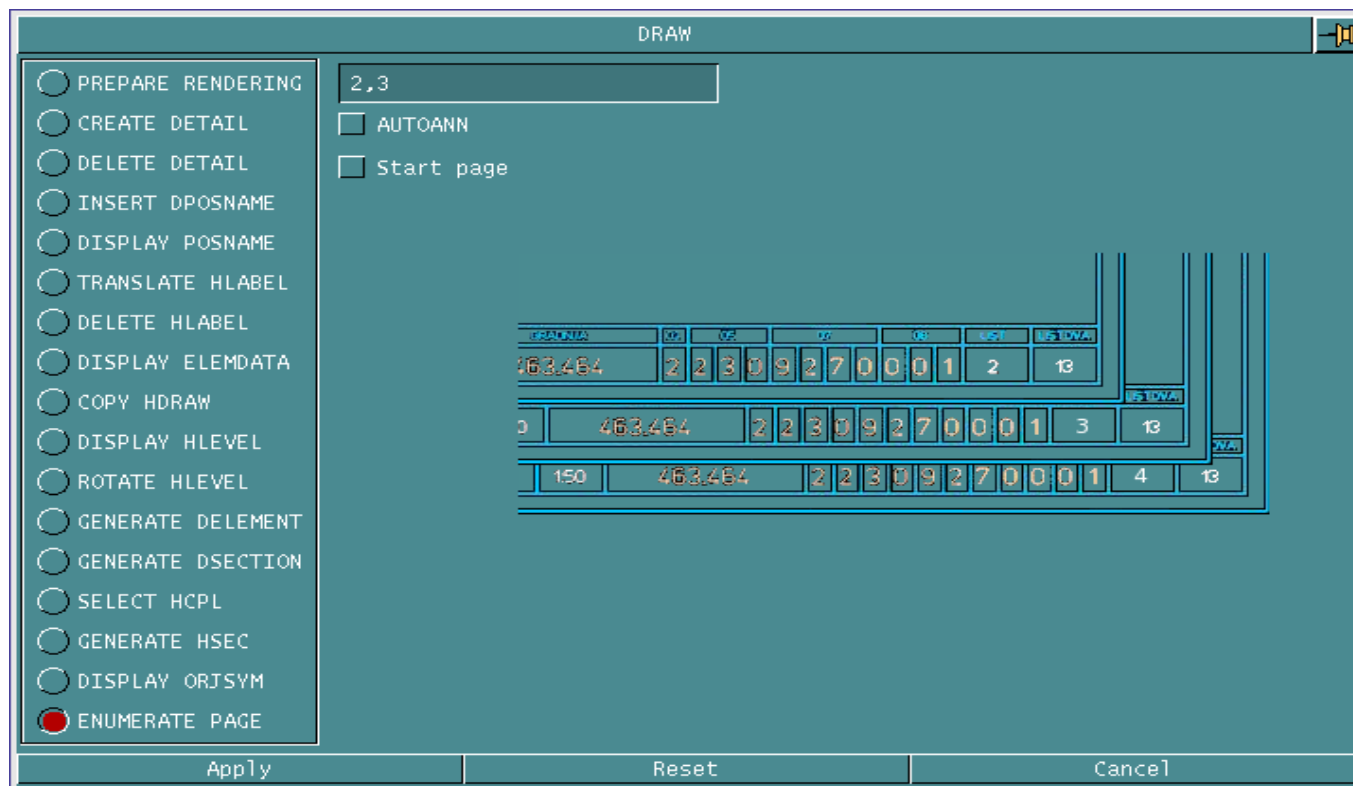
DRAW

PREPARE RENDERING
CREATE DETAIL
DELETE DETAIL
INSERT DPOSNAME
DISPLAY POSNAME
TRANSLATE HLABEL
DELETE HLABEL
DISPLAY ELEMDATA
COPY HDRAW
DISPLAY HLEVEL
ROTATE HLEVEL
GENERATE DELEMENT
GENERATE DSECTION
SELECT HCPL
GENERATE HSEC
DISPLAY ORJSYM
ENUMERATE PAGE

2,3
AUTOANN
Start page

| GRADNJA | 02 | 05 | 07 | 08 | LIST | LISTOVA |
|---|---|---|---|---|---|---|
| 463.464 | 2 2 | 3 0 9 | 2 7 0 | 0 0 1 | 2 | 13 |

LISTOVA
463.464 2 2 3 0 9 2 7 0 0 0 1 3 13

OVA
150 463.464 2 2 3 0 9 2 7 0 0 0 1 4 13

Apply
Reset
Cancel